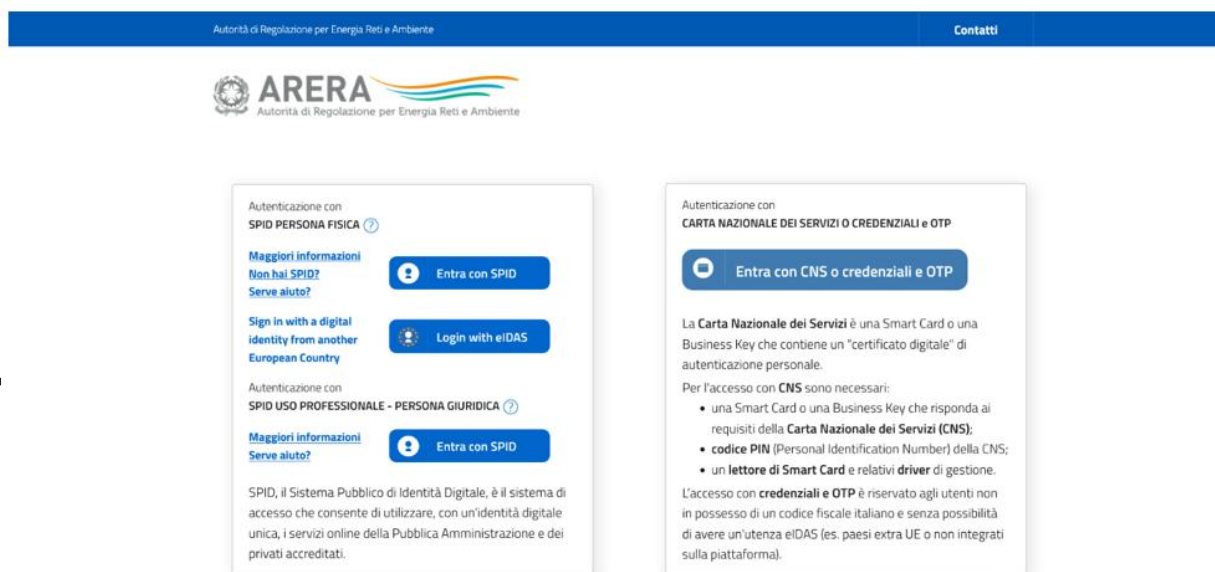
Autorità di Regolazione per Energia Reti e Ambiente

Contatti

ARERA
Autorità di Regolazione per Energia Reti e Ambiente

Autenticazione con
SPID PERSONA FISICA ?

Maggiori informazioni
Non hai SPID?
Serve aiuto?

Entra con SPID

Sign in with a digital identity from another European Country

Login with eIDAS

Autenticazione con
SPID USO PROFESSIONALE - PERSONA GIURIDICA ?

Maggiori informazioni
Serve aiuto?

Entra con SPID

SPID, il Sistema Pubblico di Identità Digitale, è il sistema di accesso che consente di utilizzare, con un'identità digitale unica, i servizi online della Pubblica Amministrazione e dei privati accreditati.

Autenticazione con
CARTA NAZIONALE DEI SERVIZI O CREDENZIALI e OTP

Entra con CNS o credenziali e OTP

La Carta Nazionale dei Servizi è una Smart Card o una Business Key che contiene un "certificato digitale" di autenticazione personale.

Per l'accesso con CNS sono necessari:
- una Smart Card o una Business Key che risponda ai requisiti della Carta Nazionale dei Servizi (CNS);
- codice PIN (Personal Identification Number) della CNS;
- un lettore di Smart Card e relativi driver di gestione.

L'accesso con credenziali e OTP è riservato agli utenti non in possesso di un codice fiscale italiano e senza possibilità di avere un'utenza eIDAS (es. paesi extra UE o non integrati sulla piattaforma).